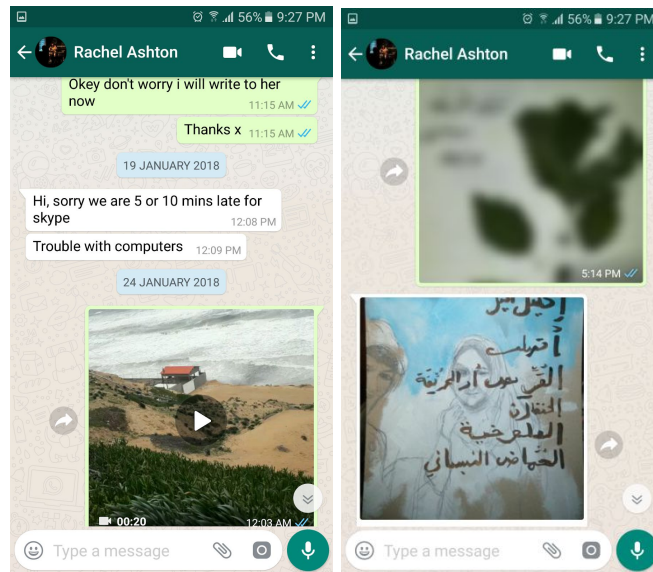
56% 9:27 PM
Rachel Ashton
Okey don't worry i will write to her now
11:15 AM
Thanks x
11:15 AM
19 JANUARY 2018
Hi, sorry we are 5 or 10 mins late for skype
12:08 PM
Trouble with computers
12:09 PM
24 JANUARY 2018
00:20
12:03 AM
Type a message

56% 9:27 PM
Rachel Ashton
5:14 PM
إكليل غار
أتوّجك
التي تحمل أرواحها
الفنان
المسرحية
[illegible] النبهاني
Type a message